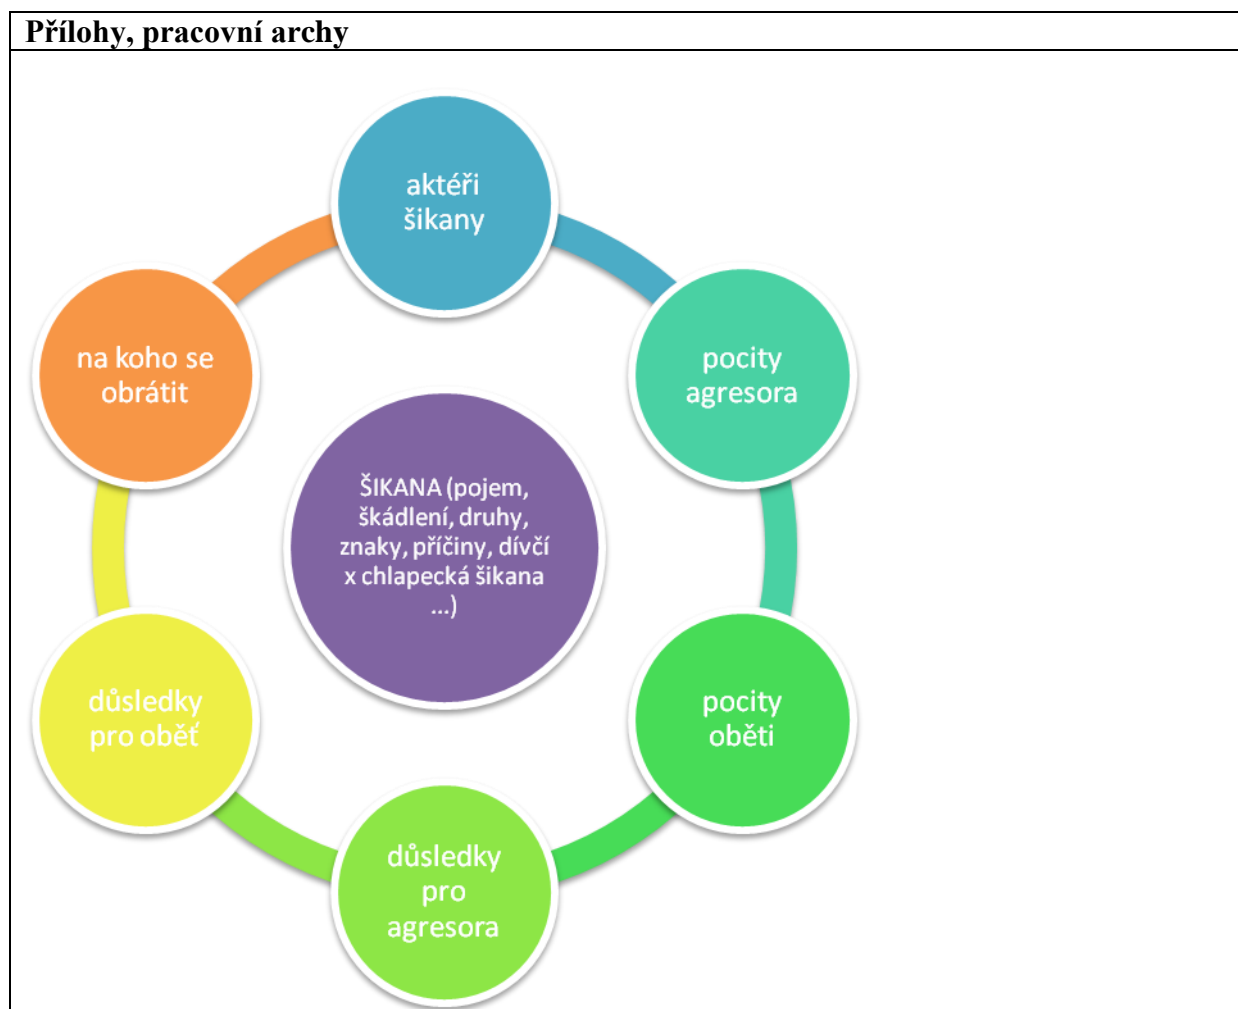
Přílohy, pracovní archy

aktéři šikany

pocity agresora

ŠIKANA (pojem, škádlení, druhy, znaky, příčiny, dívčí x chlapecká šikana ...)

na koho se obrátit

pocity oběti

důsledky pro oběť

důsledky pro agresora